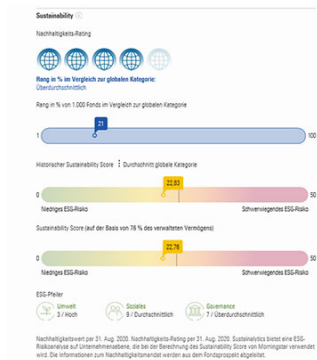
Sustainability

Nachhaltigkeits-Rating

Rang in % im Vergleich zur globalen Kategorie: Überdurchschnittlich

Rang in % von 1.000 Fonds im Vergleich zur globalen Kategorie

1

21

100

Historischer Sustainability Score : Durchschnitt globale Kategorie

0

22,83

50

Niedriges ESG-Risiko

Schwerwiegendes ESG-Risiko

Sustainability Score (auf der Basis von 76 % des verwalteten Vermögens)

0

22,76

50

Niedriges ESG-Risiko

Schwerwiegendes ESG-Risiko

ESG-Pfeiler

Umwelt
3 / Hoch

Soziales
9 / Durchschnittlich

Governance
7 / Überdurchschnittlich

Nachhaltigkeitswert per 31. Aug. 2020. Nachhaltigkeits-Rating per 31. Aug. 2020. Sustainalytics bietet eine ESG-Risikoanalyse auf Unternehmensebene, die bei der Berechnung des Sustainability Score von Morningstar verwendet wird. Die Informationen zum Nachhaltigkeitsmandat werden aus dem Fondsprospekt abgeleitet.